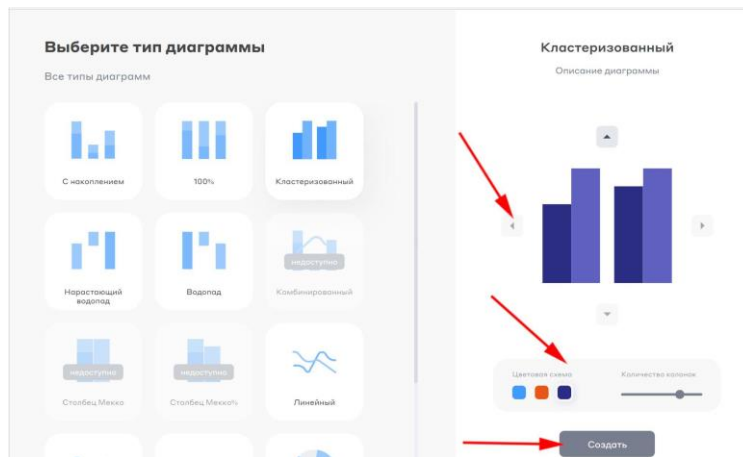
Выберите тип диаграммы

Все типы диаграмм

С накоплением

100%

Кластеризованный

Нарастающий водопад

Водопад

недоступно

Комбинированный

недоступно

Столбец Мекко

недоступно

Столбец Меккоть

Линейный

Кластеризованный

Описание диаграммы

Цветовая схема

Количество колонок

Создать